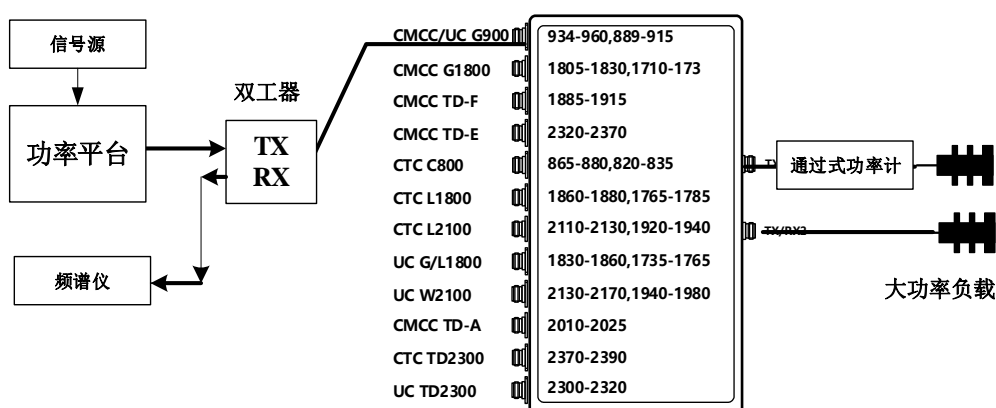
信号源

功率平台

双工器

TX
RX

频谱仪

CMCC/UC G900
CMCC G1800
CMCC TD-F
CMCC TD-E
CTC C800
CTC L1800
CTC L2100
UC G/L1800
UC W2100
CMCC TD-A
CTC TD2300
UC TD2300

934-960,889-915
1805-1830,1710-173
1885-1915
2320-2370
865-880,820-835
1860-1880,1765-1785
2110-2130,1920-1940
1830-1860,1735-1765
2130-2170,1940-1980
2010-2025
2370-2390
2300-2320

TX
通过式功率计
TX/RX2

大功率负载